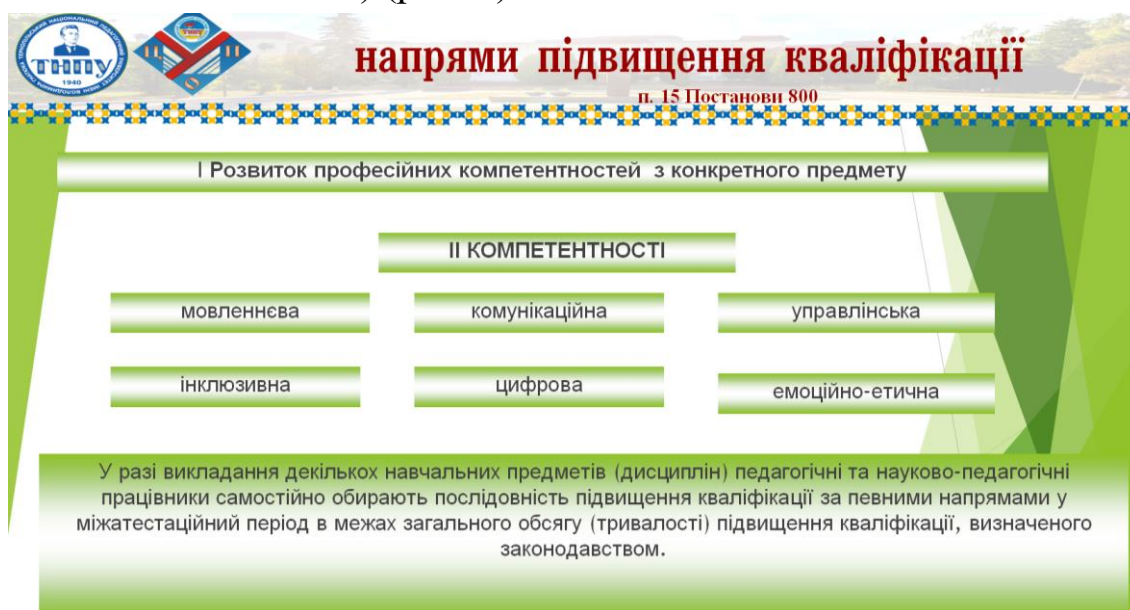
ТНПУ
1940

напрями підвищення кваліфікації

п. 15 Постанови 800

І Розвиток професійних компетентностей з конкретного предмету

ІІ КОМПЕТЕНТНОСТІ

мовленнєва

комунікаційна

управлінська

інклюзивна

цифрова

емоційно-етична

У разі викладання декількох навчальних предметів (дисциплін) педагогічні та науково-педагогічні працівники самостійно обирають послідовність підвищення кваліфікації за певними напрямами у міжатестаційний період в межах загального обсягу (тривалості) підвищення кваліфікації, визначеного законодавством.